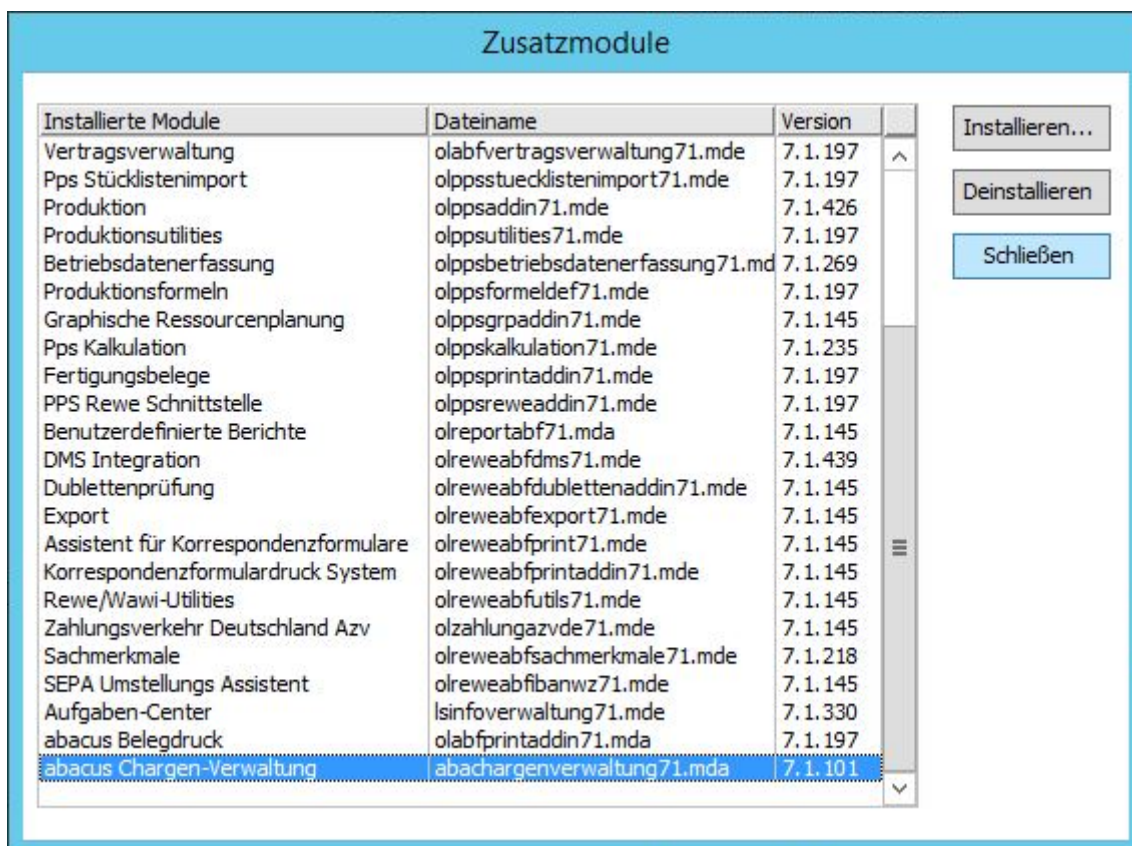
Zusatzmodule

| Installierte Module | Dateiname | Version |
|---|---|---|
| Vertragsverwaltung | olabfvertragsverwaltung71.mde | 7.1.197 |
| Pps Stücklistenimport | olppsstuecklistenimport71.mde | 7.1.197 |
| Produktion | olppsaddin71.mde | 7.1.426 |
| Produktionsutilities | olppsutilities71.mde | 7.1.197 |
| Betriebsdatenerfassung | olppsbetriebsdatenerfassung71.md | 7.1.269 |
| Produktionsformeln | olppsformeldef71.mde | 7.1.197 |
| Graphische Ressourcenplanung | olppsgrpaddin71.mde | 7.1.145 |
| Pps Kalkulation | olppskalkulation71.mde | 7.1.235 |
| Fertigungsbelege | olppsprintaddin71.mde | 7.1.197 |
| PPS Rewe Schnittstelle | olppsreweaddin71.mde | 7.1.197 |
| Benutzerdefinierte Berichte | olreportabf71.mda | 7.1.145 |
| DMS Integration | olreweabfdms71.mde | 7.1.439 |
| Dublettenprüfung | olreweabfdublettenaddin71.mde | 7.1.145 |
| Export | olreweabfexport71.mde | 7.1.145 |
| Assistent für Korrespondenzformulare | olreweabfprint71.mde | 7.1.145 |
| Korrespondenzformulardruck System | olreweabfprintaddin71.mde | 7.1.145 |
| Rewe/Wawi-Utilities | olreweabfutils71.mde | 7.1.145 |
| Zahlungsverkehr Deutschland Azv | olzahlungazvde71.mde | 7.1.145 |
| Sachmerkmale | olreweabfsachmerkmale71.mde | 7.1.218 |
| SEPA Umstellungs Assistent | olreweabfibanwz71.mde | 7.1.145 |
| Aufgaben-Center | lsinfoverwaltung71.mde | 7.1.330 |
| abacus Belegdruck | olabfprintaddin71.mda | 7.1.197 |
| abacus Chargen-Verwaltung | abachargenverwaltung71.mda | 7.1.101 |

Installieren...

Deinstallieren

Schließen